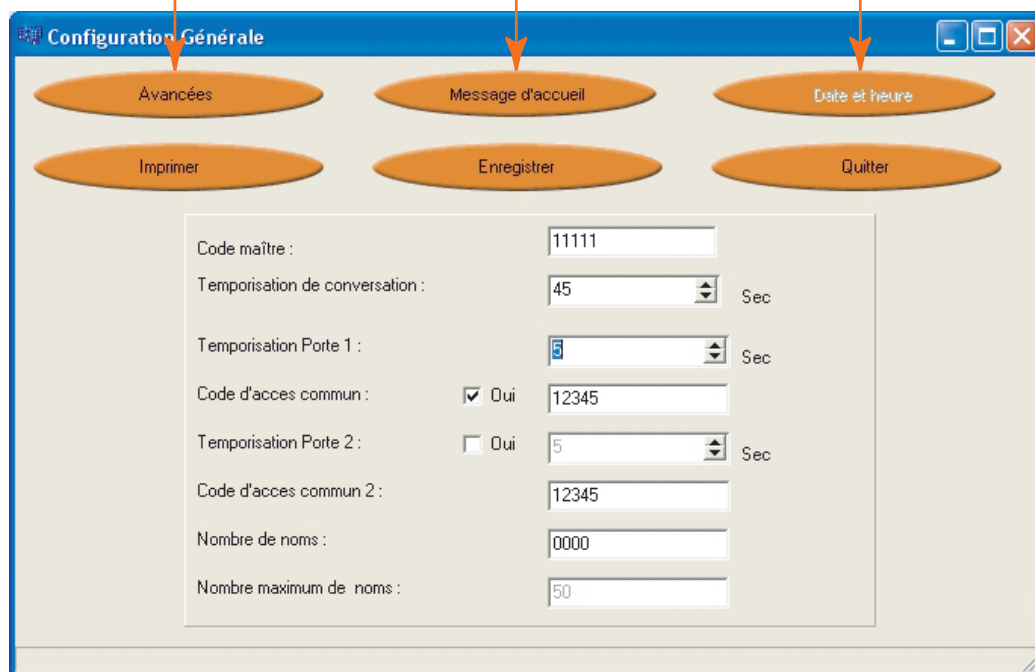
Configuration Générale

Avancées
Message d'accueil
Date et heure
Imprimer
Enregistrer
Quitter

Code maître : 11111
Temporisation de conversation : 45 Sec
Temporisation Porte 1 : 5 Sec
Code d'acces commun : Oui 12345
Temporisation Porte 2 : Oui 5 Sec
Code d'acces commun 2 : 12345
Nombre de noms : 0000
Nombre maximum de noms : 50